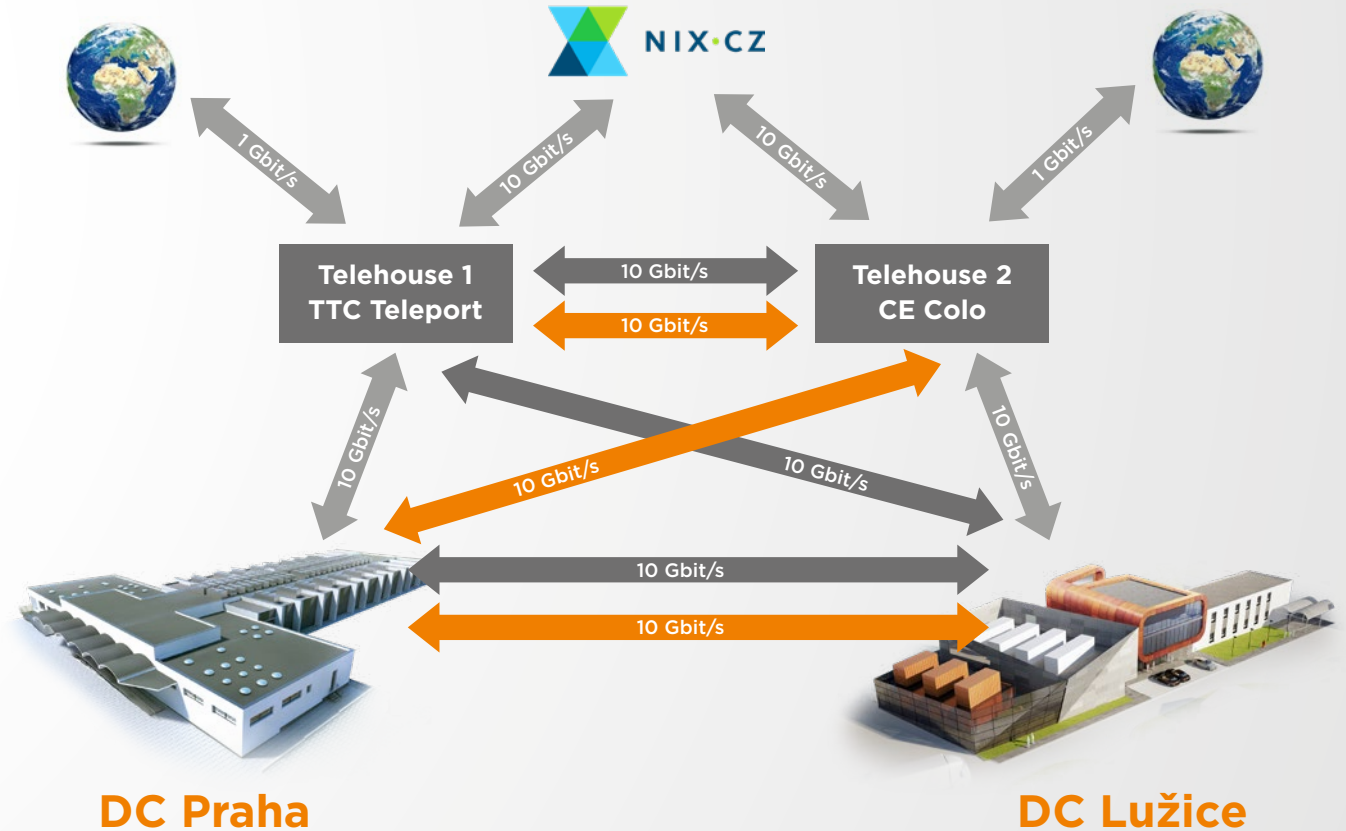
NIX·CZ

1 Gbit/s

10 Gbit/s

10 Gbit/s

1 Gbit/s

Telehouse 1
TTC Teleport

10 Gbit/s

10 Gbit/s

Telehouse 2
CE Colo

10 Gbit/s

10 Gbit/s

10 Gbit/s

10 Gbit/s

10 Gbit/s

10 Gbit/s

DC Praha

DC Lužice